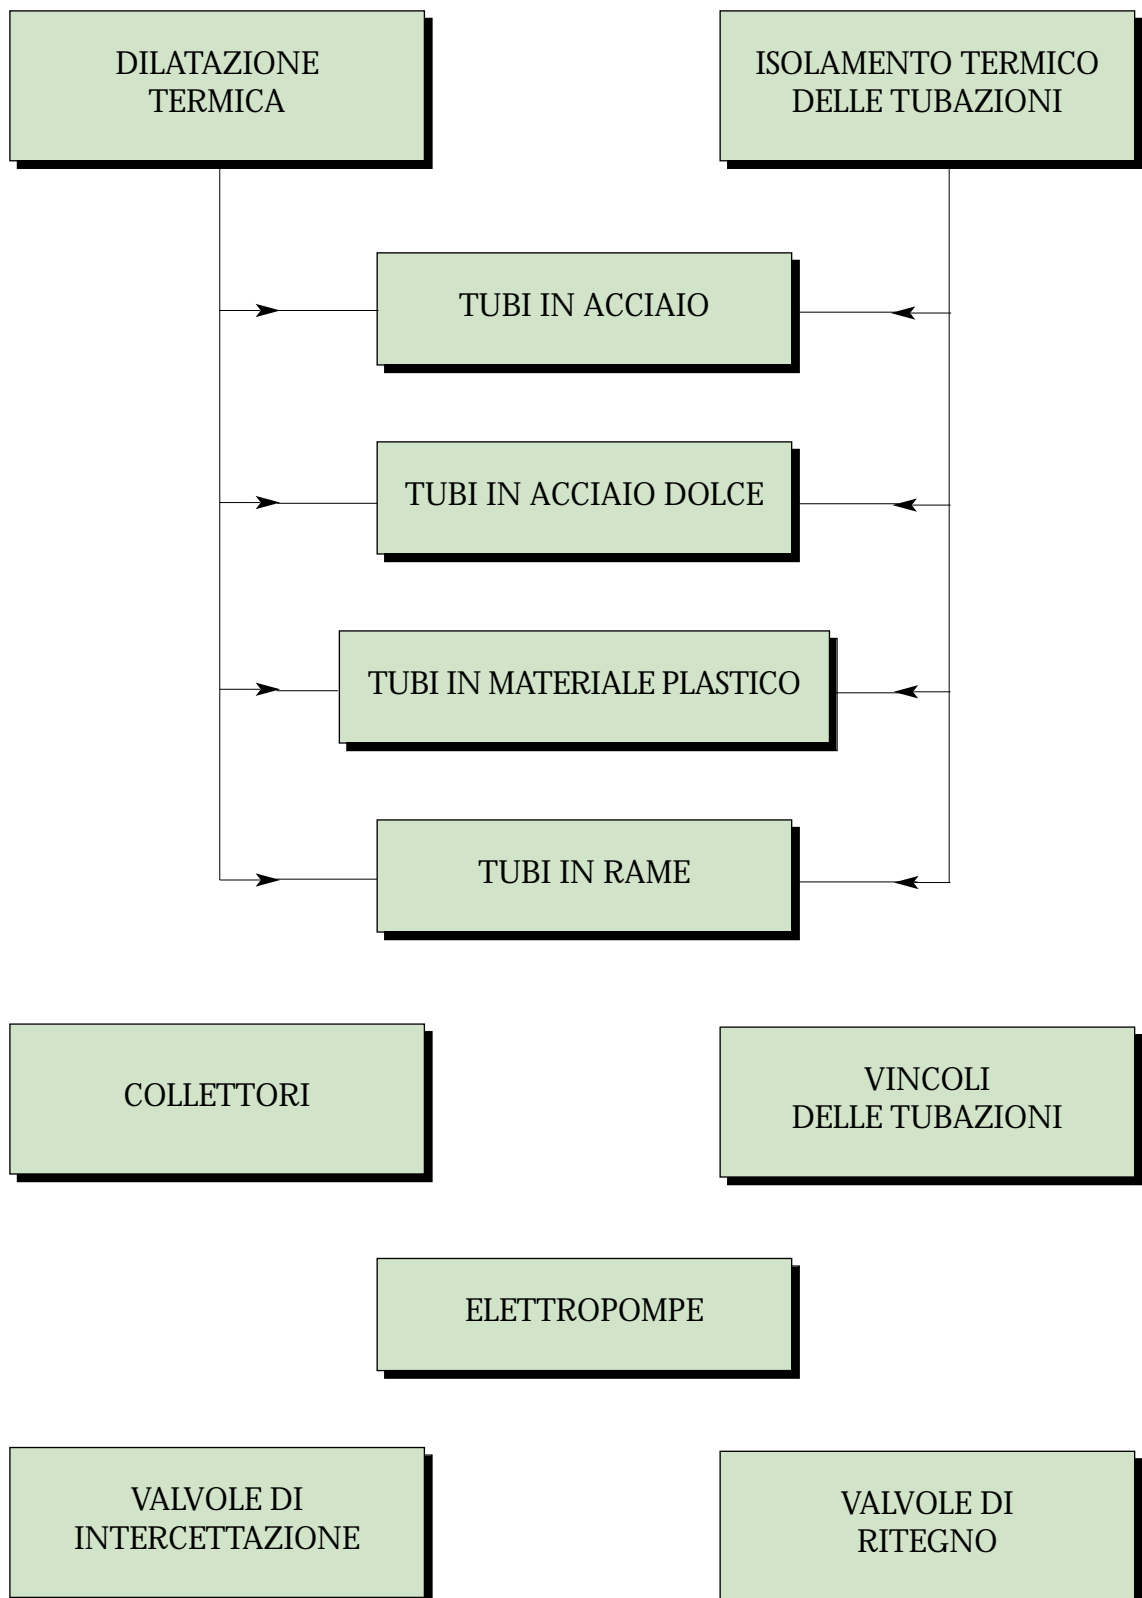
DILATAZIONE TERMICA

ISOLAMENTO TERMICO DELLE TUBAZIONI

TUBI IN ACCIAIO

TUBI IN ACCIAIO DOLCE

TUBI IN MATERIALE PLASTICO

TUBI IN RAME

COLLETTORI

VINCOLI DELLE TUBAZIONI

ELETTROPOMPE

VALVOLE DI INTERCETTAZIONE

VALVOLE DI RITEGNO